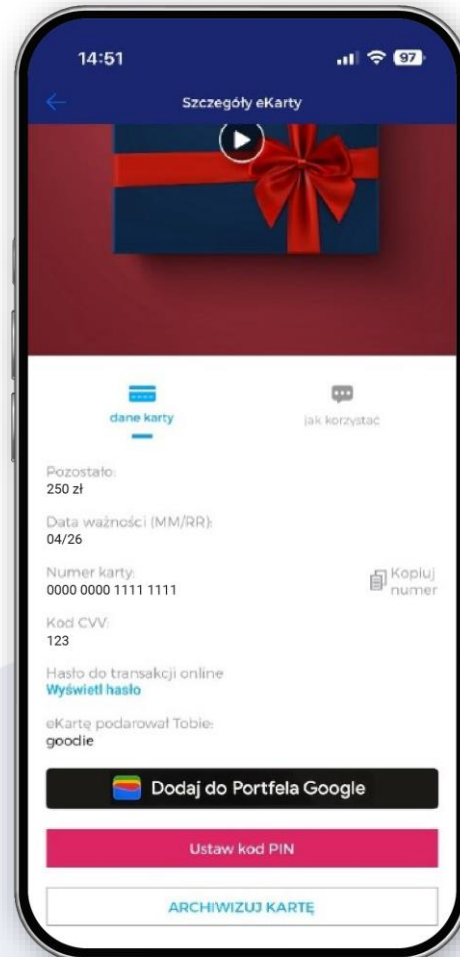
14:51

97

Szczegóły eKarty

dane karty

jak korzystać

Pozostało:
250 zł

Data ważności (MM/RR):
04/26

Numer karty:
0000 0000 1111 1111

Kopiuj numer

Kod CVV:
123

Hasło do transakcji online
Wyświetl hasło

eKartę podarował Tobie:
goodie

Dodaj do Portfela Google

Ustaw kod PIN

ARCHIWIZUJ KARTĘ